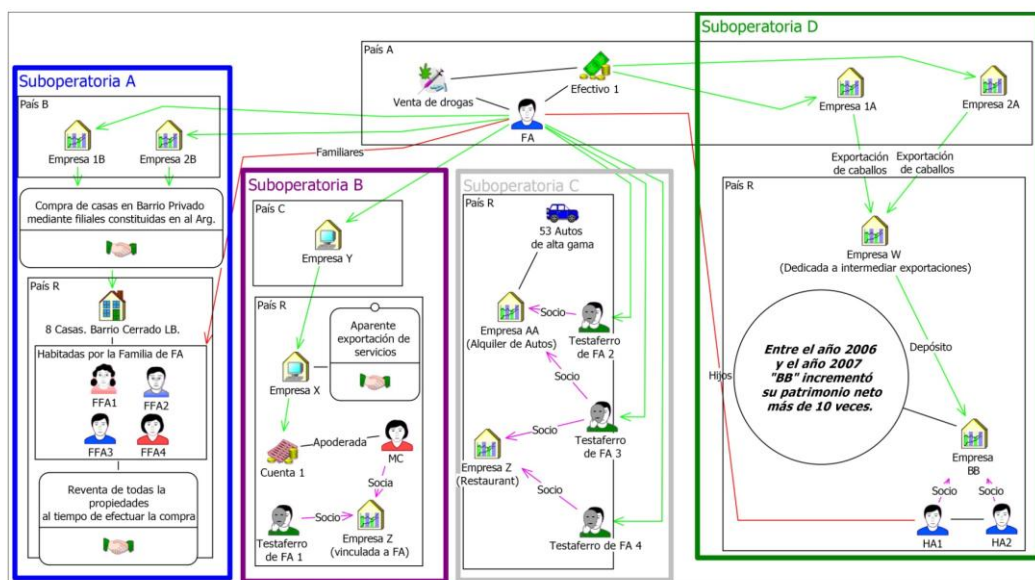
Suboperatoria A

País B

Empresa 1B

Empresa 2B

Compra de casas en Barrio Privado mediante filiales constituidas en al Arg.

País R

8 Casas. Barrio Cerrado LB.

Habitadas por la Familia de FA

FFA1

FFA2

FFA3

FFA4

Reventa de todas la propiedades al tiempo de efectuar la compra

País A

Venta de drogas

Efectivo 1

FA

Familiares

Suboperatoria B

País C

Empresa Y

País R

Empresa X

Aparente exportación de servicios

Cuenta 1

Apoderada

MC

Socia

Testaferro de FA 1

Socio

Empresa Z (vinculada a FA)

Suboperatoria C

País R

53 Autos de alta gama

Empresa AA (Alquiler de Autos)

Socio

Testaferro de FA 2

Socio

Socio

Testaferro de FA 3

Empresa Z (Restaurant)

Socio

Testaferro de FA 4

Suboperatoria D

Empresa 1A

Empresa 2A

Exportación de caballos

Exportación de caballos

País R

Empresa W (Dedicada a intermediar exportaciones)

Entre el año 2006 y el año 2007 "BB" incrementó su patrimonio neto más de 10 veces.

Depósito

Hijos

Empresa BB

Socio

Socio

HA1

HA2